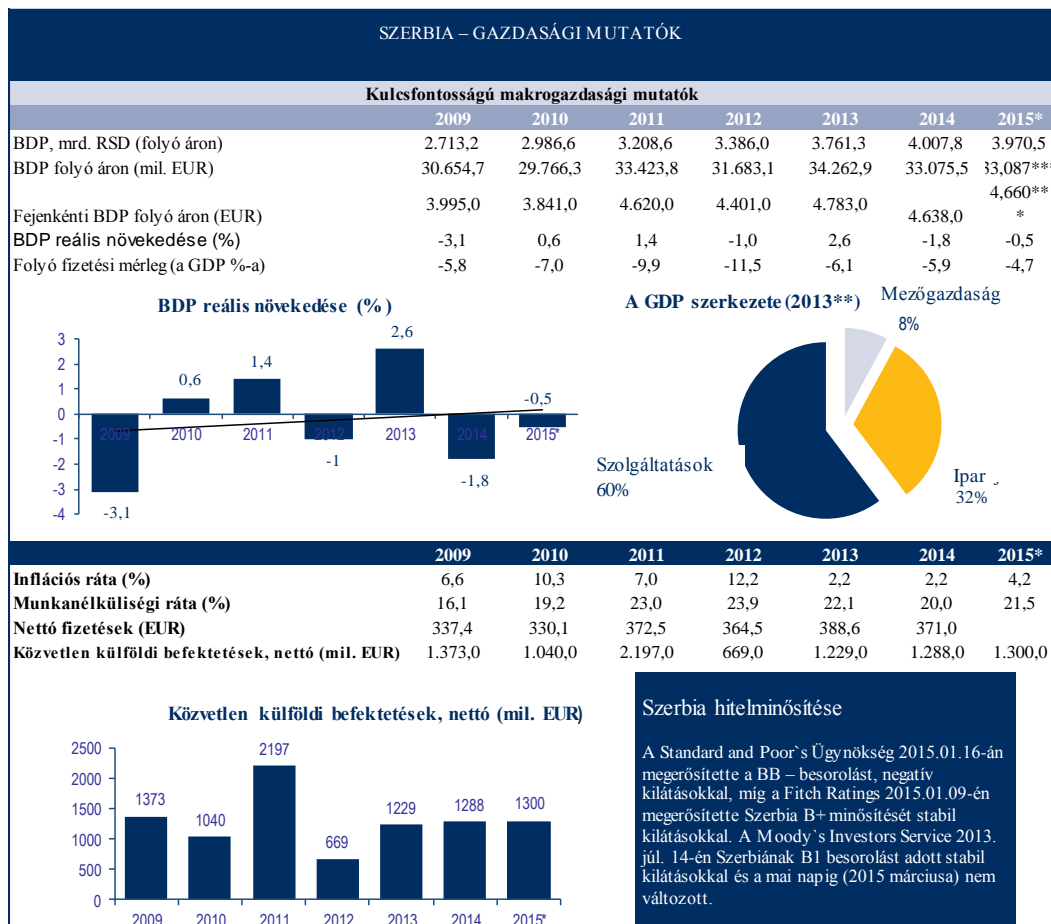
SZERBIA – GAZDASÁGI MUTATÓK

Kulcsfontosságú makrogazdasági mutatók

| | 2009 | 2010 | 2011 | 2012 | 2013 | 2014 | 2015* |
|---|---|---|---|---|---|---|---|
| BDP, mrd. RSD (folyó áron) | 2.713,2 | 2.986,6 | 3.208,6 | 3.386,0 | 3.761,3 | 4.007,8 | 3.970,5 |
| BDP folyó áron (mil. EUR) | 30.654,7 | 29.766,3 | 33.423,8 | 31.683,1 | 34.262,9 | 33.075,5 | 33,087*** |
| Fejenkénti BDP folyó áron (EUR) | 3.995,0 | 3.841,0 | 4.620,0 | 4.401,0 | 4.783,0 | 4.638,0 | 4,660*** |
| BDP reális növekedése (%) | -3,1 | 0,6 | 1,4 | -1,0 | 2,6 | -1,8 | -0,5 |
| Folyó fizetési mérleg (a GDP %-a) | -5,8 | -7,0 | -9,9 | -11,5 | -6,1 | -5,9 | -4,7 |

BDP reális növekedése (%)

3
2
1
0
-1
-2
-3
-4

-3,1
0,6
1,4
-1
2,6
-1,8
-0,5

2009 2010 2011 2012 2013 2014 2015*

A GDP szerkezete (2013**)

Mezőgazdaság 8%
Ipar 32%
Szolgáltatások 60%

| | 2009 | 2010 | 2011 | 2012 | 2013 | 2014 | 2015* |
|---|---|---|---|---|---|---|---|
| Inflációs ráta (%) | 6,6 | 10,3 | 7,0 | 12,2 | 2,2 | 2,2 | 4,2 |
| Munkanélküliségi ráta (%) | 16,1 | 19,2 | 23,0 | 23,9 | 22,1 | 20,0 | 21,5 |
| Nettó fizetések (EUR) | 337,4 | 330,1 | 372,5 | 364,5 | 388,6 | 371,0 | |
| Közvetlen külföldi befektetések, nettó (mil. EUR) | 1.373,0 | 1.040,0 | 2.197,0 | 669,0 | 1.229,0 | 1.288,0 | 1.300,0 |

Közvetlen külföldi befektetések, nettó (mil. EUR)

2500
2000
1500
1000
500
0

1373
1040
2197
669
1229
1288
1300

2009 2010 2011 2012 2013 2014 2015*

Szerbia hitelminősítése

A Standard and Poor`s Ügynökség 2015.01.16-án megerősítette a BB – besorolást, negatív kilátásokkal, míg a Fitch Ratings 2015.01.09-én megerősítette Szerbia B+ minősítését stabil kilátásokkal. A Moody`s Investors Service 2013. júl. 14-én Szerbiának B1 besorolást adott stabil kilátásokkal és a mai napig (2015 márciusa) nem változott.